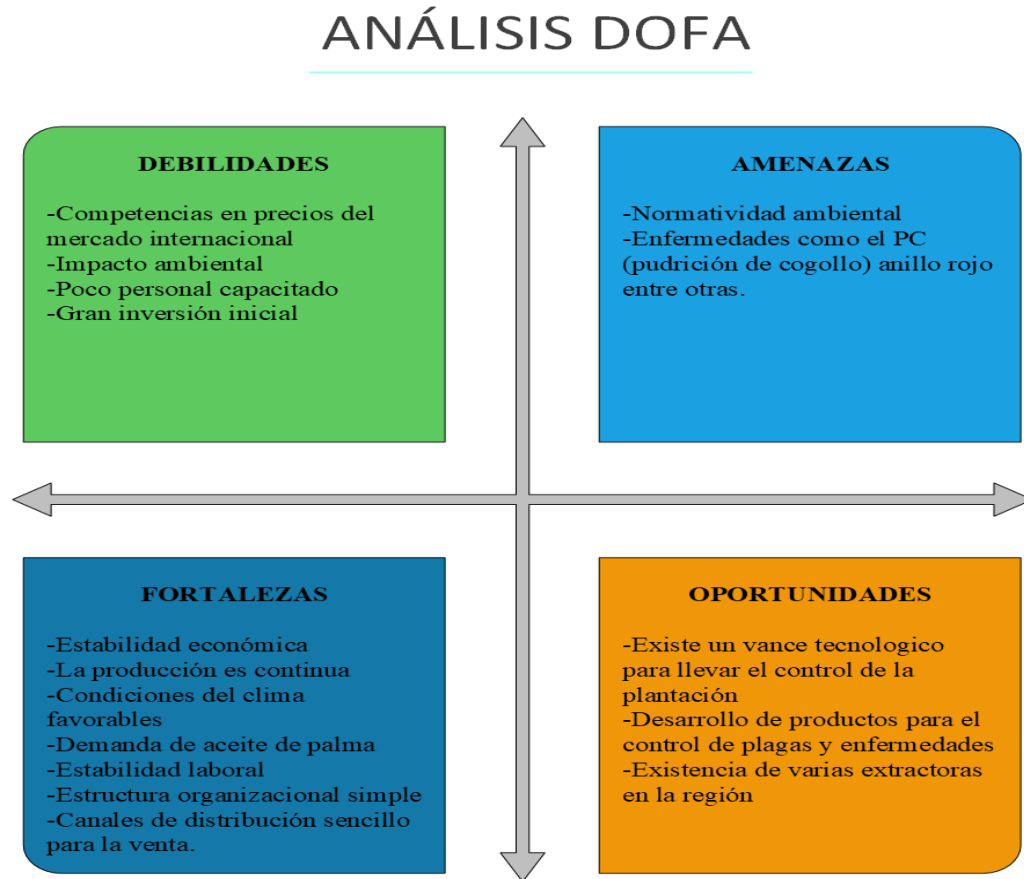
ANÁLISIS DOFA

DEBILIDADES

-Competencias en precios del mercado internacional
-Impacto ambiental
-Poco personal capacitado
-Gran inversión inicial

AMENAZAS

-Normatividad ambiental
-Enfermedades como el PC (pudrición de cogollo) anillo rojo entre otras.

FORTALEZAS

-Estabilidad económica
-La producción es continua
-Condiciones del clima favorables
-Demanda de aceite de palma
-Estabilidad laboral
-Estructura organizacional simple
-Canales de distribución sencillo para la venta.

OPORTUNIDADES

-Existe un vance tecnologico para llevar el control de la plantación
-Desarrollo de productos para el control de plagas y enfermedades
-Existencia de varias extractoras en la región